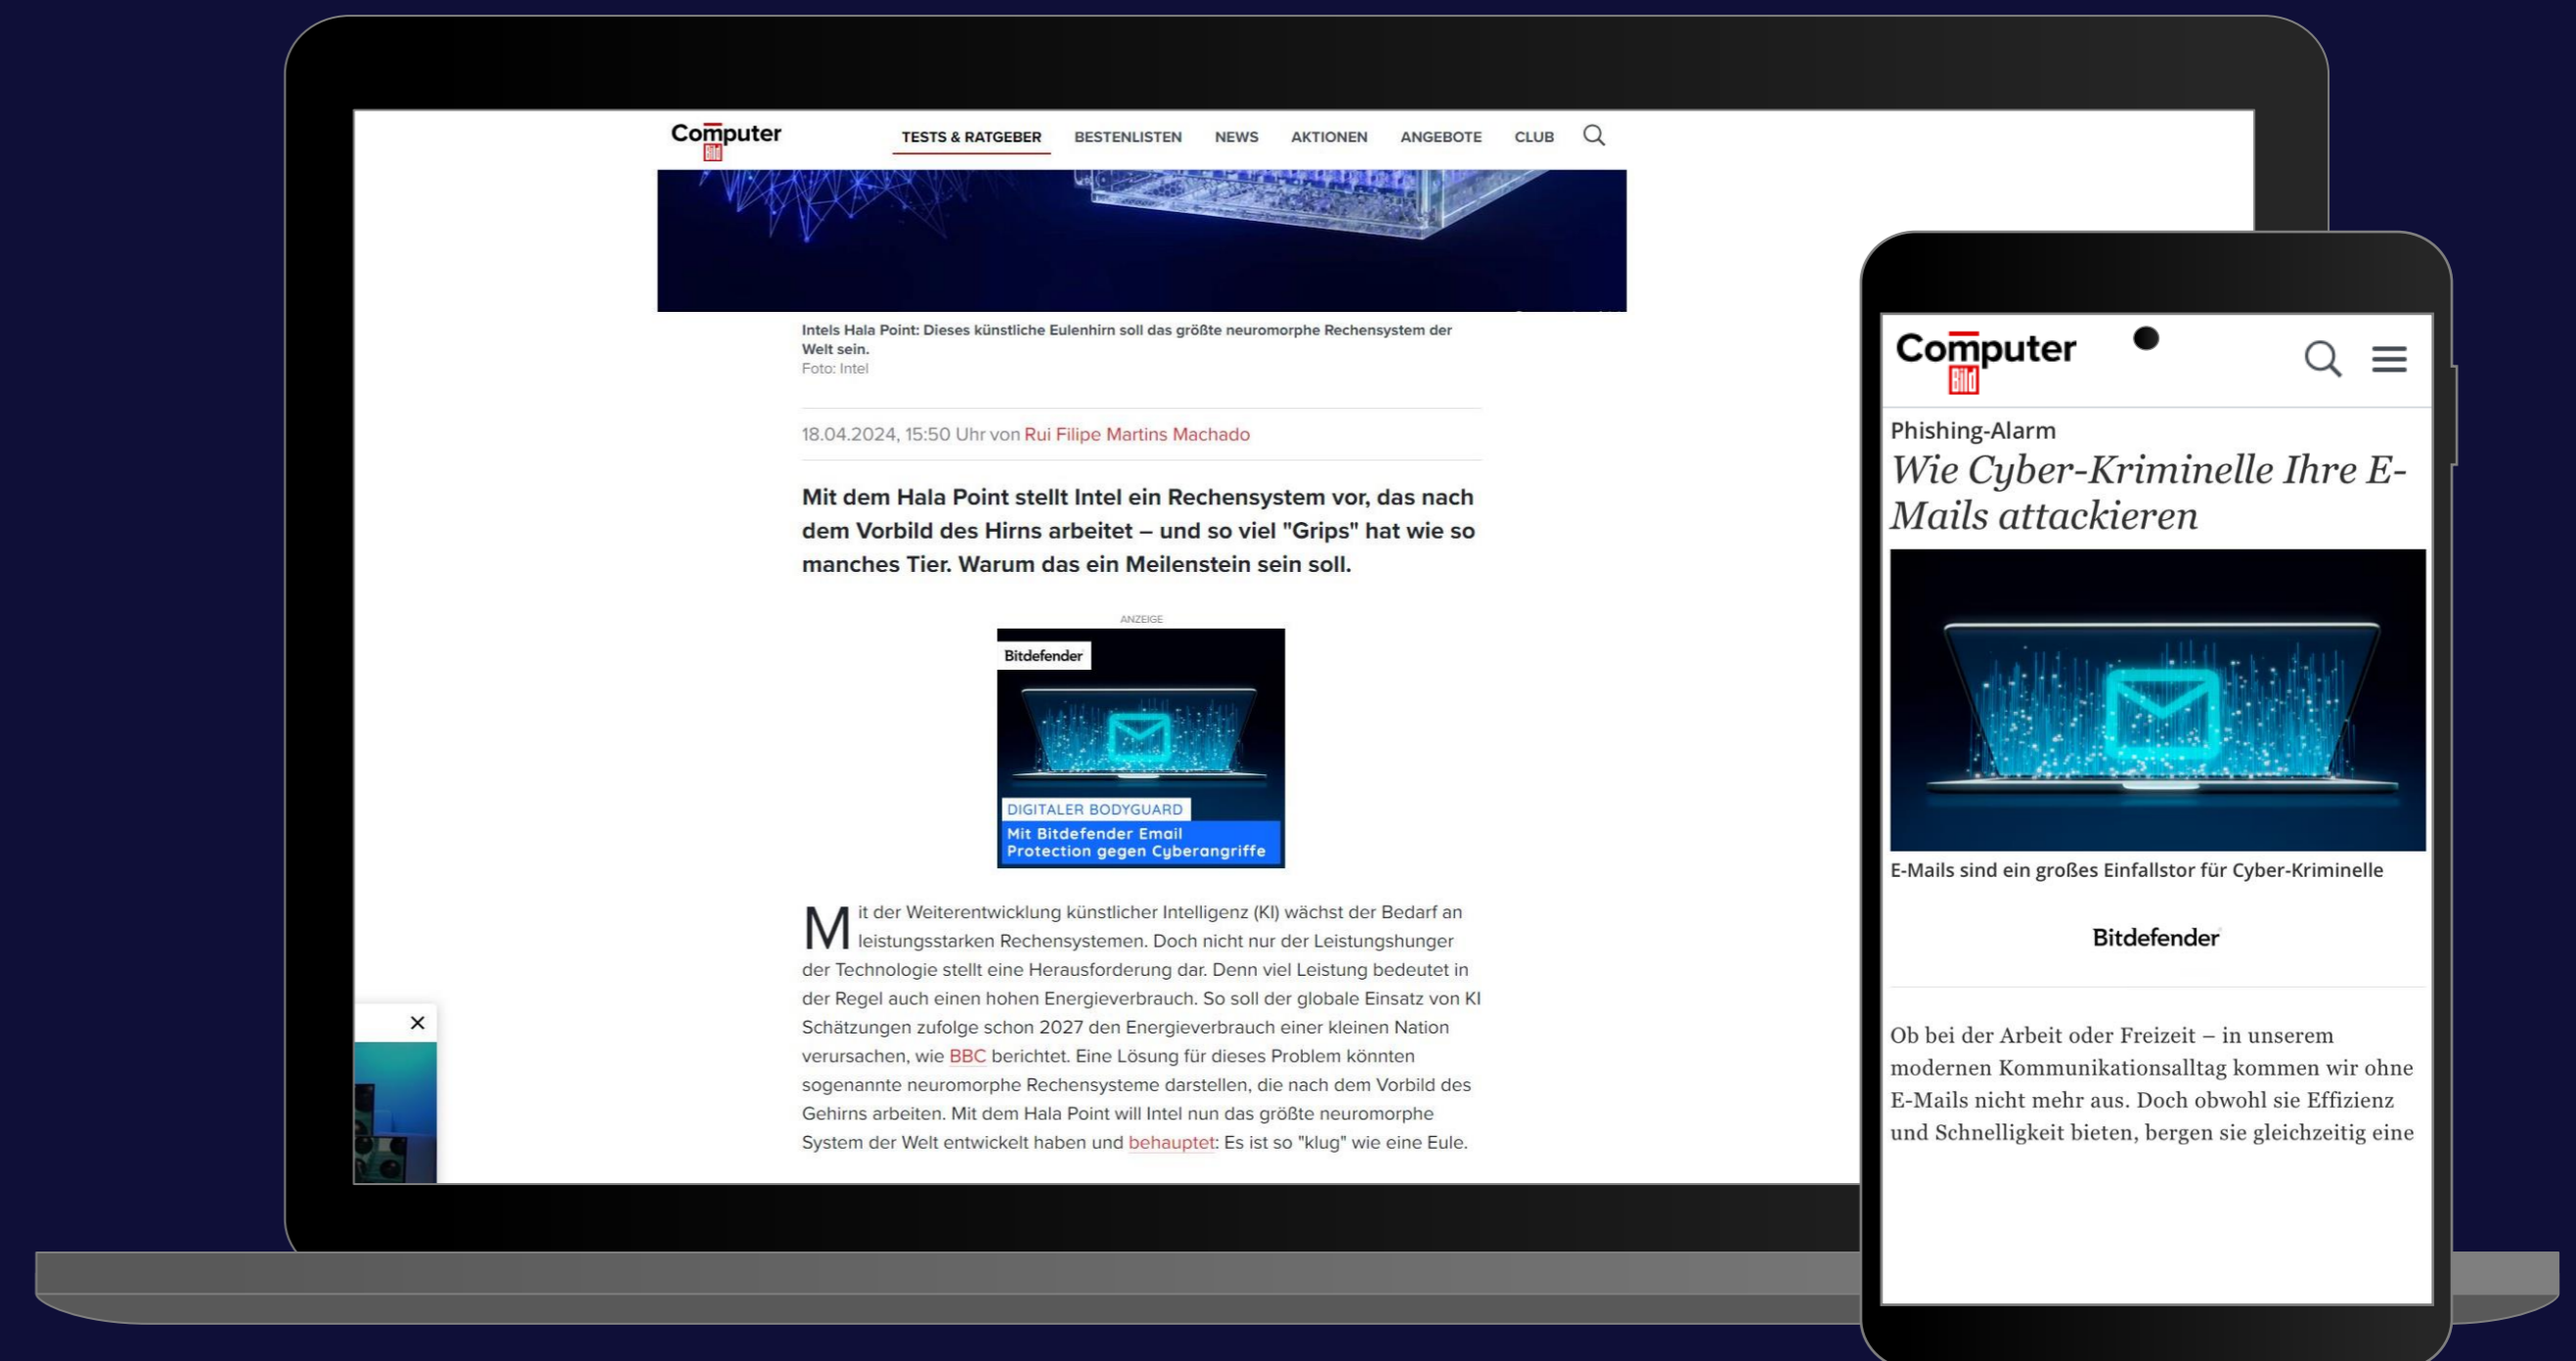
Computer Bild

TESTS & RATGEBER BESTENLISTEN NEWS AKTIONEN ANGEBOTE CLUB

Intels Hala Point: Dieses künstliche Eulenhirn soll das größte neuromorphe Rechensystem der Welt sein.
Foto: Intel

18.04.2024, 15:50 Uhr von Rui Filipe Martins Machado

Mit dem Hala Point stellt Intel ein Rechensystem vor, das nach dem Vorbild des Hirns arbeitet – und so viel "Grips" hat wie so manches Tier. Warum das ein Meilenstein sein soll.

ANZEIGE

Bitdefender

DIGITALER BODYGUARD
Mit Bitdefender Email Protection gegen Cyberangriffe

Mit der Weiterentwicklung künstlicher Intelligenz (KI) wächst der Bedarf an leistungsstarken Rechensystemen. Doch nicht nur der Leistungshunger der Technologie stellt eine Herausforderung dar. Denn viel Leistung bedeutet in der Regel auch einen hohen Energieverbrauch. So soll der globale Einsatz von KI Schätzungen zufolge schon 2027 den Energieverbrauch einer kleinen Nation verursachen, wie BBC berichtet. Eine Lösung für dieses Problem könnten sogenannte neuromorphe Rechensysteme darstellen, die nach dem Vorbild des Gehirns arbeiten. Mit dem Hala Point will Intel nun das größte neuromorphe System der Welt entwickelt haben und behauptet: Es ist so "klug" wie eine Eule.

×

Computer Bild

Phishing-Alarm
Wie Cyber-Kriminelle Ihre E-Mails attackieren

E-Mails sind ein großes Einfallstor für Cyber-Kriminelle

Bitdefender

Ob bei der Arbeit oder Freizeit – in unserem modernen Kommunikationsalltag kommen wir ohne E-Mails nicht mehr aus. Doch obwohl sie Effizienz und Schnelligkeit bieten, bergen sie gleichzeitig eine